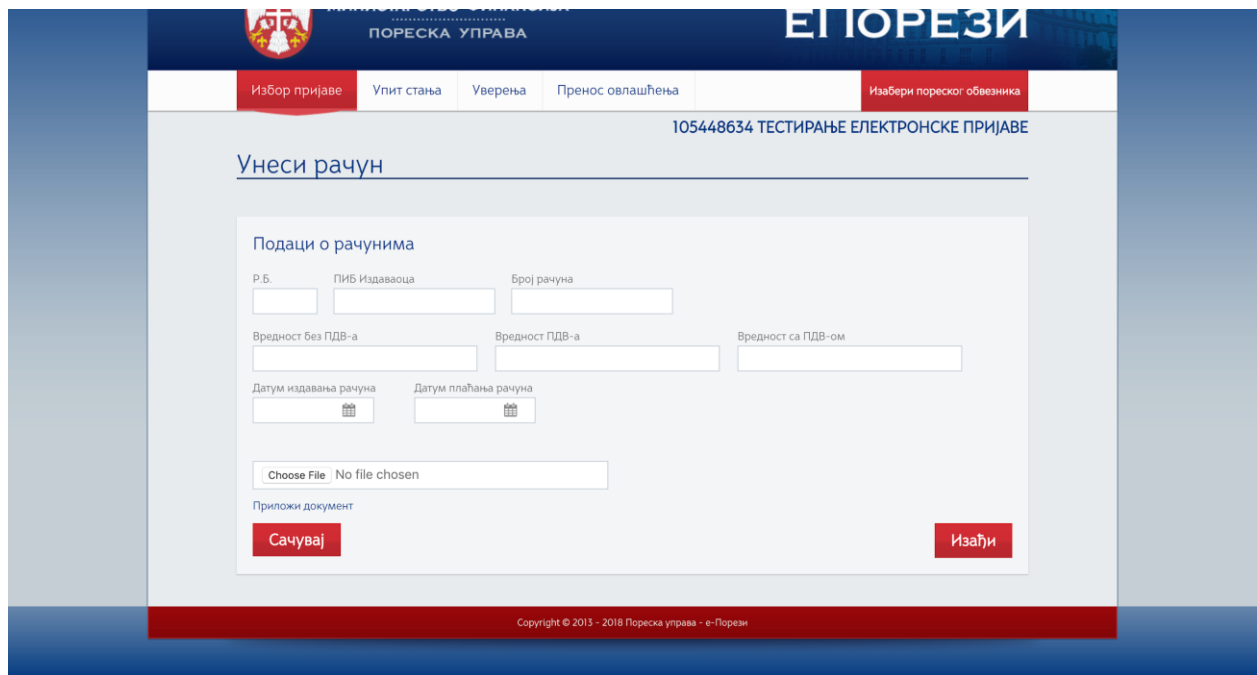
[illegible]
ПОРЕСКА УПРАВА

ЕПОРЕЗИ

Избор пријаве Упит стања Уверења Пренос овлашћења Изабери пореског обвезника

105448634 ТЕСТИРАЊЕ ЕЛЕКТРОНСКЕ ПРИЈАВЕ

Унеси рачун

Подаци о рачунима

Р.Б. ПИБ Издаваоца Број рачуна

Вредност без ПДВ-а Вредност ПДВ-а Вредност са ПДВ-ом

Датум издавања рачуна Датум плаћања рачуна

Choose File No file chosen

Приложи документ

Сачувај

Изађи

Copyright © 2013 - 2018 Пореска управа - е-Порези